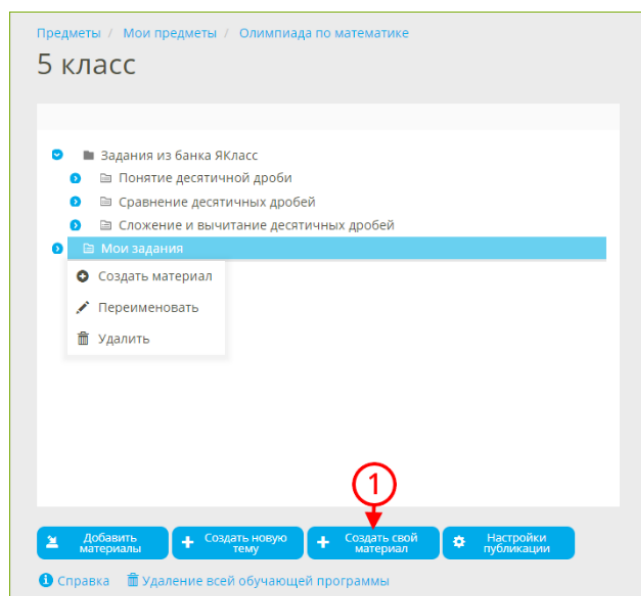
Предметы / Мои предметы / Олимпиада по математике

5 класс

Задания из банка ЯКласс
Понятие десятичной дроби
Сравнение десятичных дробей
Сложение и вычитание десятичных дробей
Мои задания
Создать материал
Переименовать
Удалить

1

Добавить материалы
Создать новую тему
Создать свой материал
Настройки публикации

Справка
Удаление всей обучающей программы